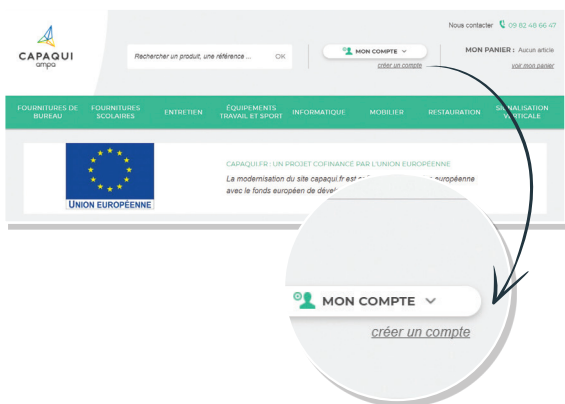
Nous contacter : 09 82 48 66 47

CAPAQUI
ampa

Rechercher un produit, une référence ... OK

MON COMPTE
créer un compte

MON PANIER : Aucun article
voir mon panier

FOURNITURES DE BUREAU
FOURNITURES SCOLAIRES
ENTRETIEN
ÉQUIPEMENTS TRAVAIL ET SPORT
INFORMATIQUE
MOBILIER
RESTAURATION
SIGNALISATION VERTICALE

UNION EUROPÉENNE

CAPAQUI.FR : UN PROJET COFINANCÉ PAR L'UNION EUROPÉENNE
La modernisation du site capaqui.fr est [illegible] européenne avec le fonds européen de dév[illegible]

MON COMPTE
créer un compte